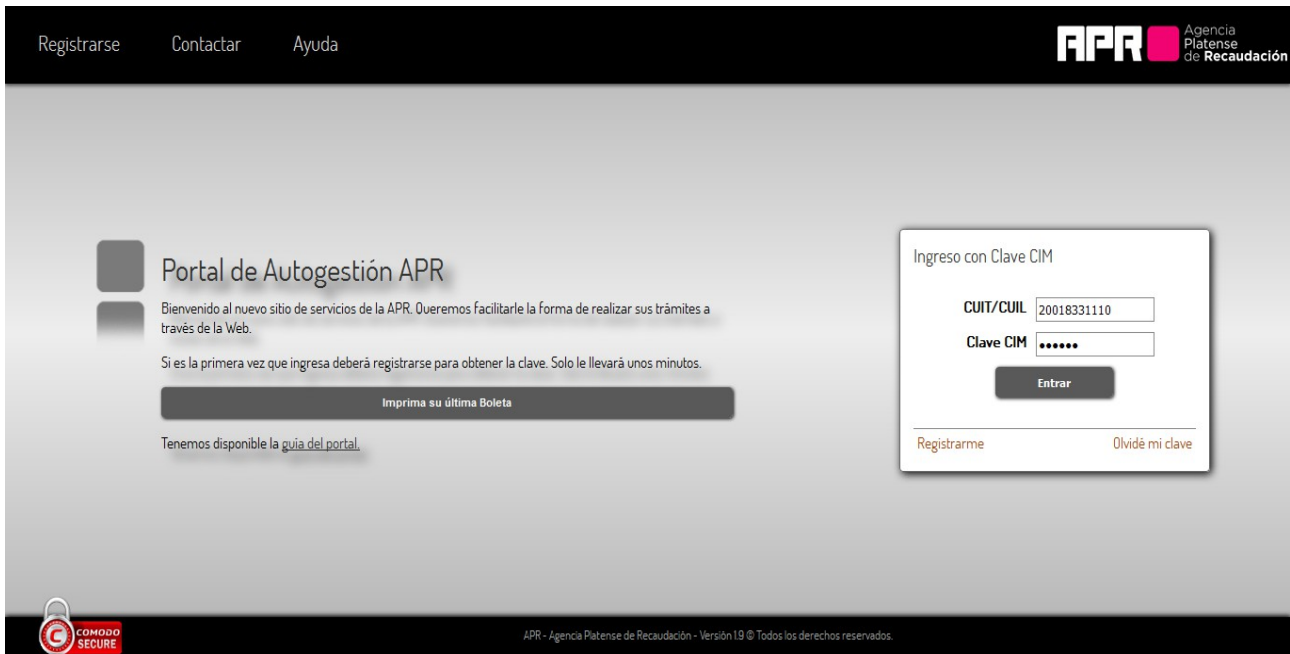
Registrarse Contactar Ayuda

APR Agencia Platense de Recaudación

Portal de Autogestión APR

Bienvenido al nuevo sitio de servicios de la APR. Queremos facilitarle la forma de realizar sus trámites a través de la Web.

Si es la primera vez que ingresa deberá registrarse para obtener la clave. Solo le llevará unos minutos.

Imprima su última Boleta

Tenemos disponible la guia del portal.

Ingreso con Clave CIM

CUIT/CUIL 20018331110

Clave CIM ••••••

Entrar

Registrarme Olvidé mi clave

COMODO SECURE

APR - Agencia Platense de Recaudación - Versión 1.9 © Todos los derechos reservados.